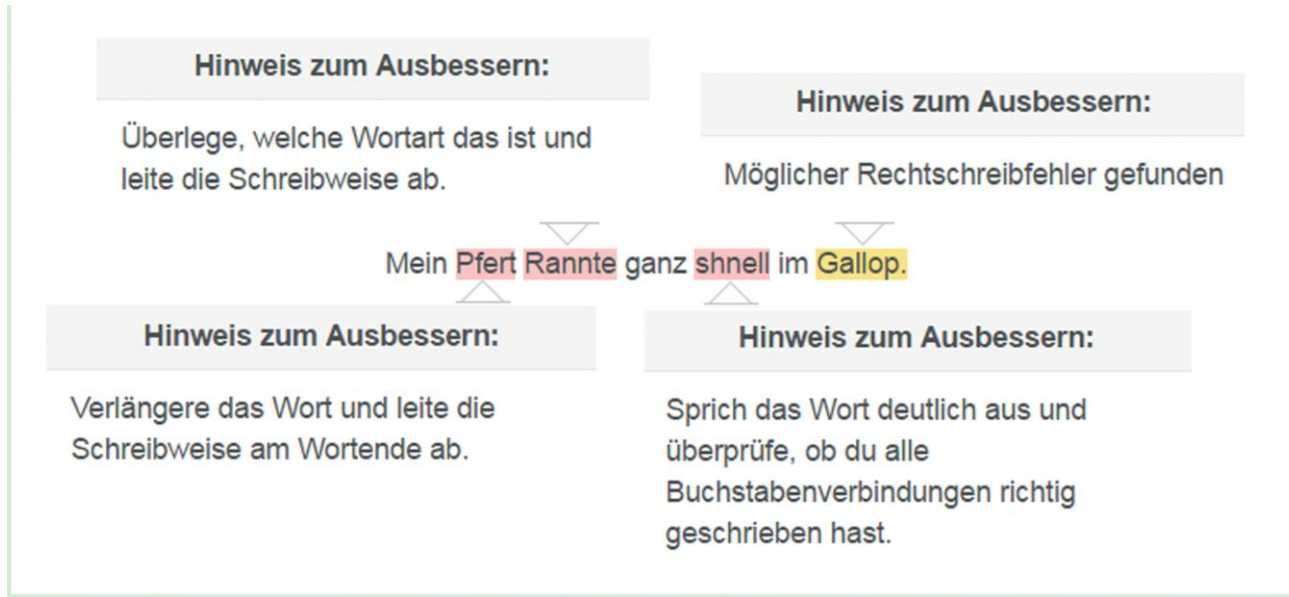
Hinweis zum Ausbessern:

Überlege, welche Wortart das ist und leite die Schreibweise ab.

Hinweis zum Ausbessern:

Möglicher Rechtschreibfehler gefunden

Mein Pfert Rannte ganz shnell im Gallop.

Hinweis zum Ausbessern:

Verlängere das Wort und leite die Schreibweise am Wortende ab.

Hinweis zum Ausbessern:

Sprich das Wort deutlich aus und überprüfe, ob du alle Buchstabenverbindungen richtig geschrieben hast.